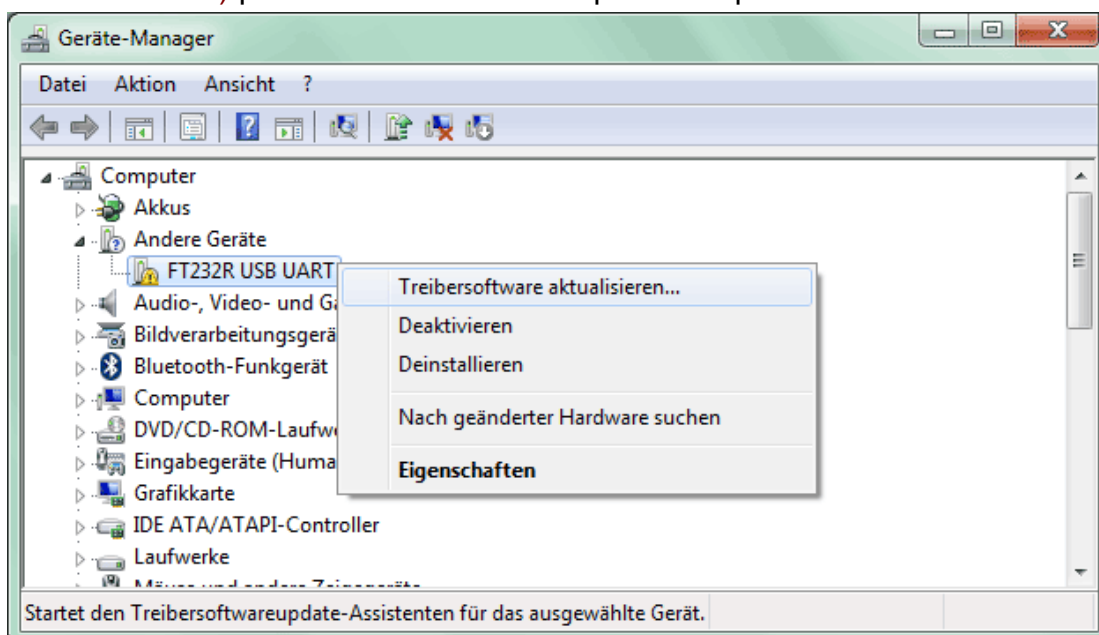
Geräte-Manager

Datei Aktion Ansicht ?

Computer
Akkus
Andere Geräte
FT232R USB UART
Audio-, Video- und G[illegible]
Bildverarbeitungsgerä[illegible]
Bluetooth-Funkgerät
Computer
DVD/CD-ROM-Laufw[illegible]
Eingabegeräte (Huma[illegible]
Grafikkarte
IDE ATA/ATAPI-Controller
Laufwerke
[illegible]

Treibersoftware aktualisieren...
Deaktivieren
Deinstallieren
Nach geänderter Hardware suchen
Eigenschaften

Startet den Treibersoftwareupdate-Assistenten für das ausgewählte Gerät.